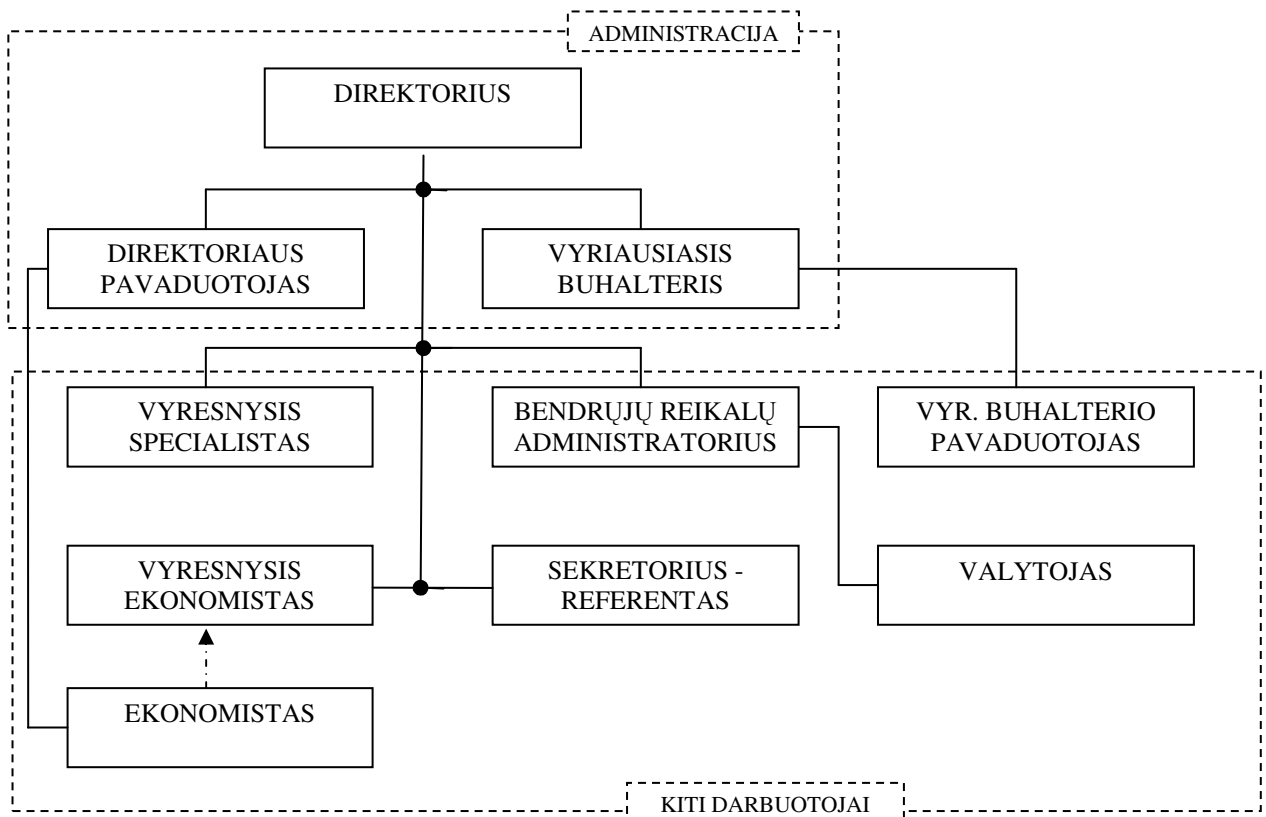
ADMINISTRACIJA

DIREKTORIUS

DIREKTORIAUS PAVADUOTOJAS

VYRIAUSIASIS BUHALTERIS

VYRESNYSIS SPECIALISTAS

BENDRŲJŲ REIKALŲ ADMINISTRATORIUS

VYR. BUHALTERIO PAVADUOTOJAS

VYRESNYSIS EKONOMISTAS

SEKRETORIUS - REFERENTAS

VALYTOJAS

EKONOMISTAS

KITI DARBUOTOJAI